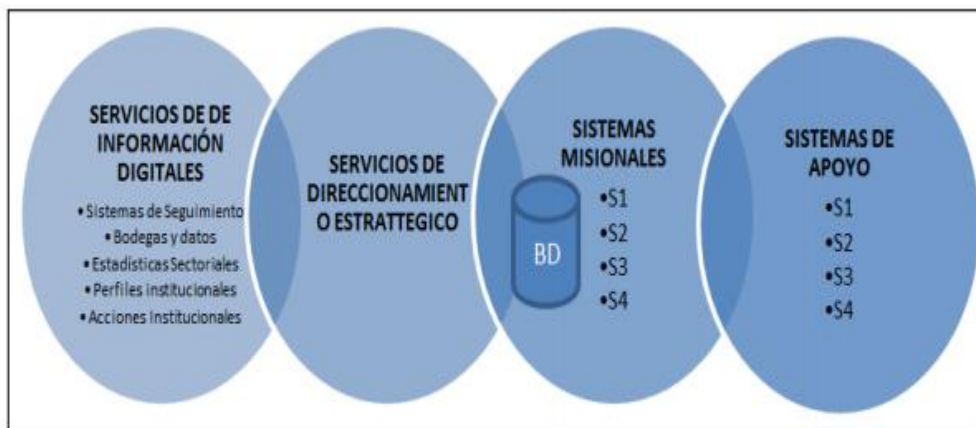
SERVICIOS DE DE INFORMACIÓN DIGITALES

• Sistemas de Seguimiento
• Bodegas y datos
• Estadísticas Sectoriales
• Perfiles Institucionales
• Acciones Institucionales

SERVICIOS DE DIRECCIONAMIENT O ESTRATTEGICO

SISTEMAS MISIONALES

BD

•S1
•S2
•S3
•S4

SISTEMAS DE APOYO

•S1
•S2
•S3
•S4